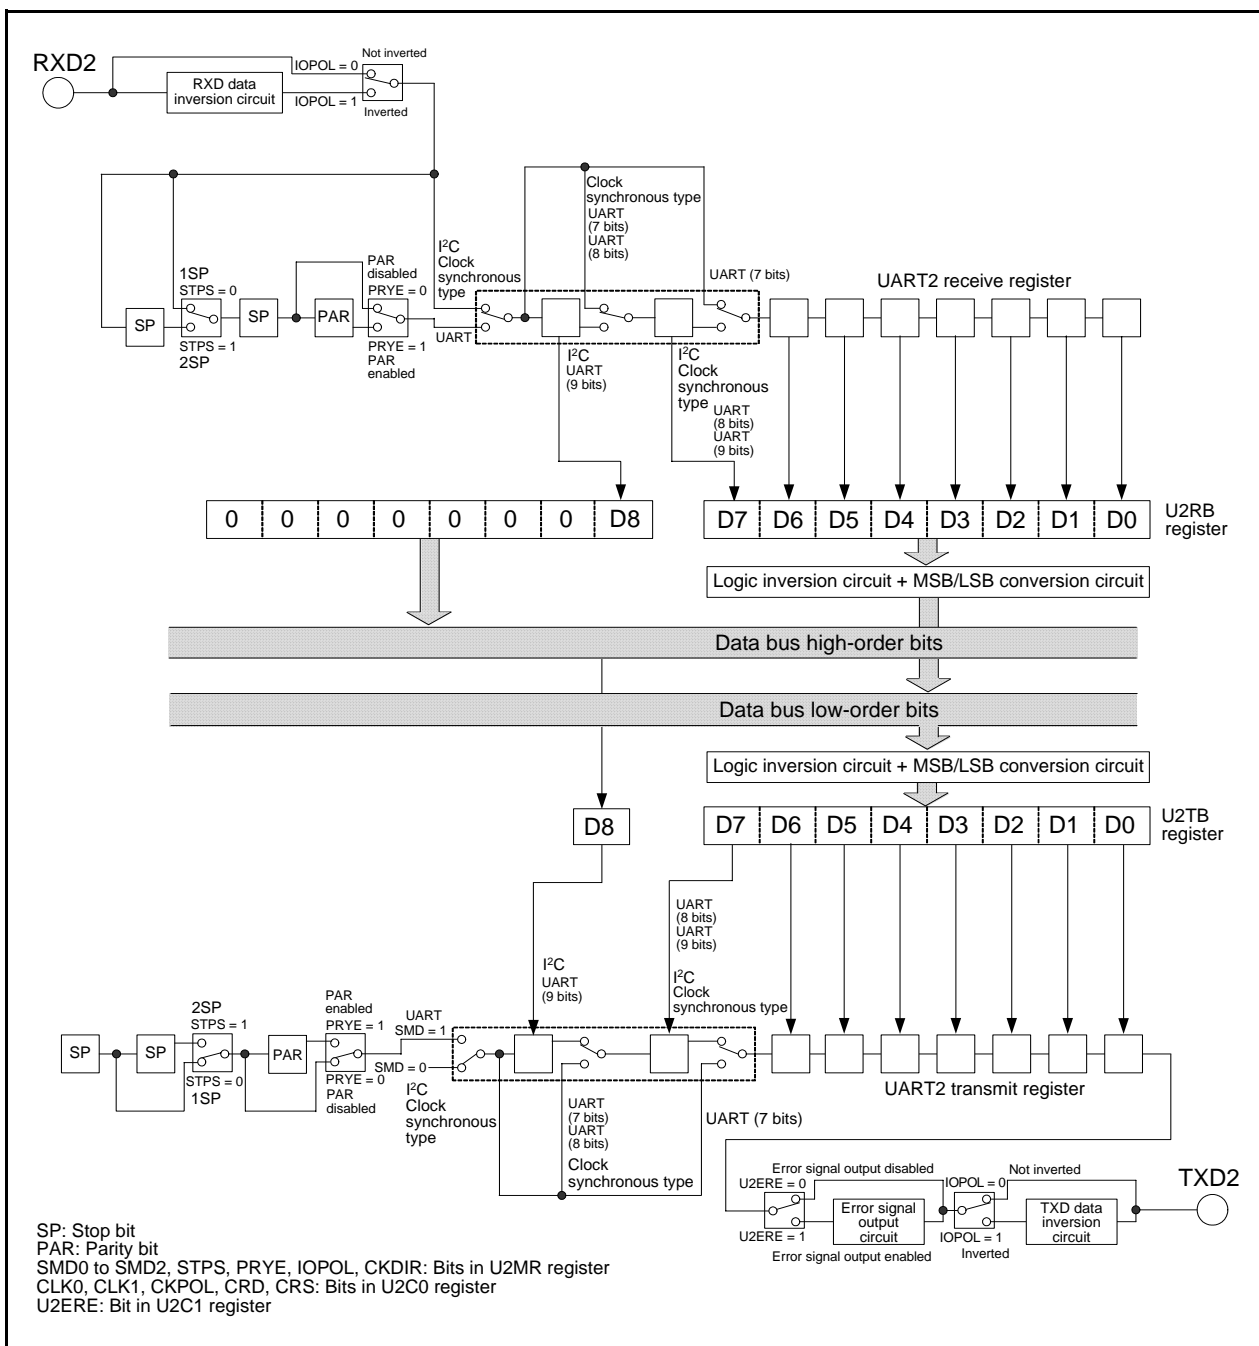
RXD2

RXD data inversion circuit

IOPOL = 0

IOPOL = 1

Not inverted

Inverted

Clock synchronous type

UART (7 bits)

UART (8 bits)

$I^2C$

Clock synchronous type

UART (7 bits)

UART2 receive register

1SP

STPS = 0

SP

SP

PAR

PAR disabled

PRYE = 0

UART

STPS = 1

2SP

PRYE = 1

PAR enabled

$I^2C$

UART (9 bits)

$I^2C$

Clock synchronous type

UART (8 bits)

UART (9 bits)

| 0 | 0 | 0 | 0 | 0 | 0 | 0 | D8 |
|---|---|---|---|---|---|---|---|

| D7 | D6 | D5 | D4 | D3 | D2 | D1 | D0 |
|---|---|---|---|---|---|---|---|

U2RB register

Logic inversion circuit + MSB/LSB conversion circuit

Data bus high-order bits

Data bus low-order bits

Logic inversion circuit + MSB/LSB conversion circuit

D8

| D7 | D6 | D5 | D4 | D3 | D2 | D1 | D0 |
|---|---|---|---|---|---|---|---|

U2TB register

UART (8 bits)

UART (9 bits)

$I^2C$

UART (9 bits)

$I^2C$

Clock synchronous type

2SP

STPS = 1

PAR enabled

PRYE = 1

UART

SMD = 1

SP

SP

PAR

SMD = 0

STPS = 0

1SP

PRYE = 0

PAR disabled

$I^2C$

Clock synchronous type

UART (7 bits)

UART (8 bits)

Clock synchronous type

UART (7 bits)

UART2 transmit register

Error signal output disabled

U2ERE = 0

U2ERE = 1

Error signal output circuit

Error signal output enabled

Not inverted

IOPOL = 0

IOPOL = 1

Inverted

TXD data inversion circuit

TXD2

SP: Stop bit
PAR: Parity bit
SMD0 to SMD2, STPS, PRYE, IOPOL, CKDIR: Bits in U2MR register
CLK0, CLK1, CKPOL, CRD, CRS: Bits in U2C0 register
U2ERE: Bit in U2C1 register